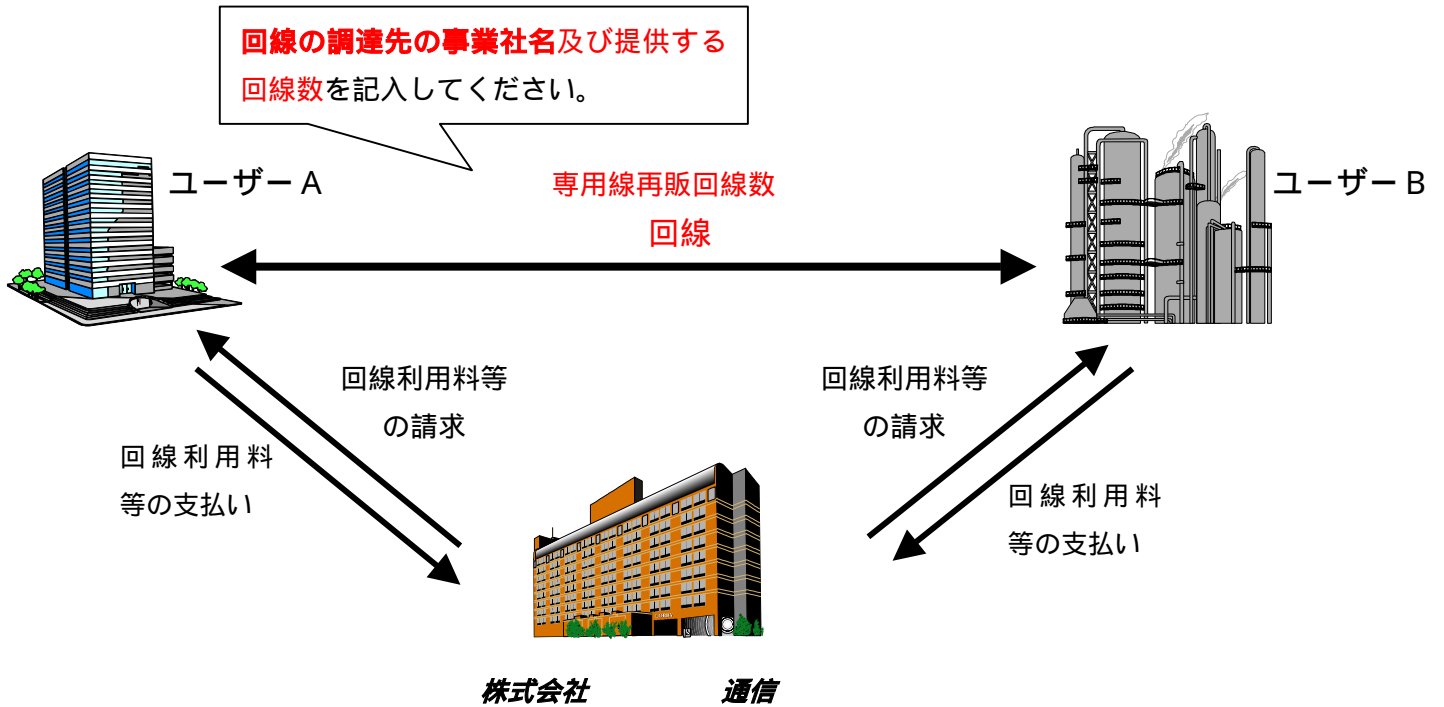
回線の調達先の事業社名及び提供する回線数を記入してください。

ユーザーA

専用線再販回線数
回線

ユーザーB

回線利用料等の請求

回線利用料等の請求

回線利用料等の支払い

回線利用料等の支払い

株式会社　　　　通信